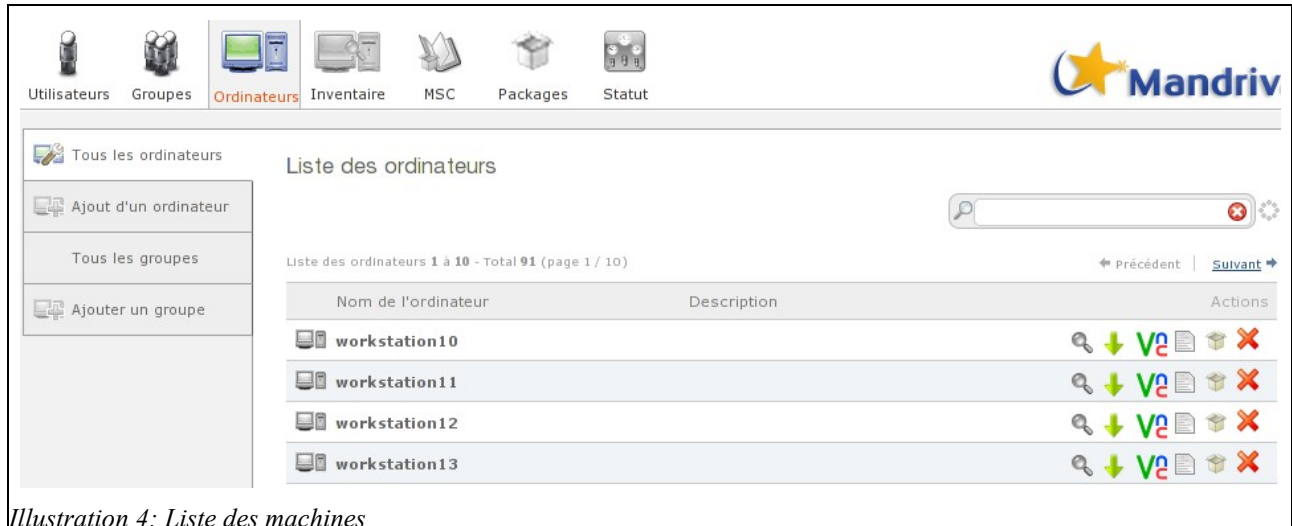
Utilisateurs Groupes Ordinateurs Inventaire MSC Packages Statut

Mandriv

Tous les ordinateurs

Ajout d'un ordinateur

Tous les groupes

Ajouter un groupe

Liste des ordinateurs

Liste des ordinateurs **1** à **10** - Total **91** (page 1 / 10)

Précédent | Suivant

| Nom de l'ordinateur | Description | Actions |
|---|---|---|
| **workstation10** | | |
| **workstation11** | | |
| **workstation12** | | |
| **workstation13** | | |

*Illustration 4: Liste des machines*